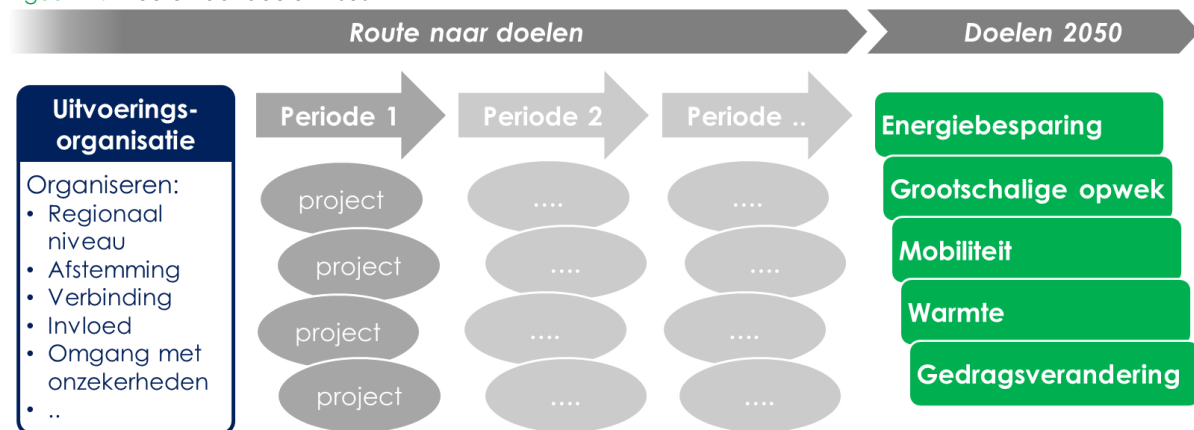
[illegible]

Route naar doelen

Doelen 2050

Uitvoeringsorganisatie

Organiseren:
• Regionaal niveau
• Afstemming
• Verbinding
• Invloed
• Omgang met onzekerheden
• ..

Periode 1

Periode 2

Periode ..

project

project

project

project

....

....

....

....

....

....

....

....

Energiebesparing

Grootschalige opwek

Mobiliteit

Warmte

Gedragsverandering